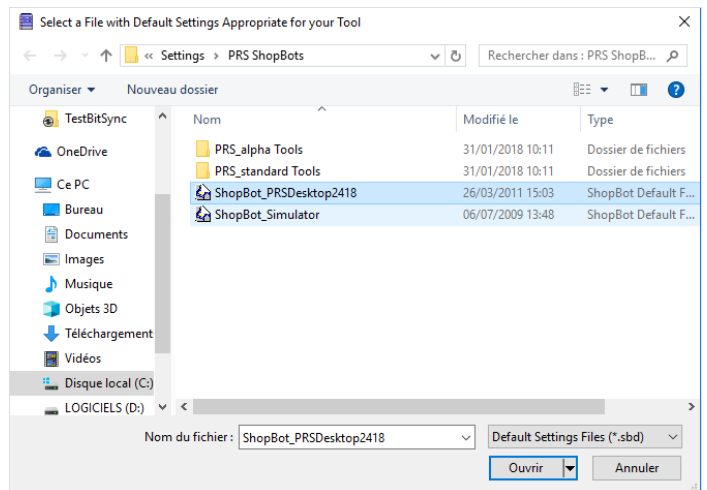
Select a File with Default Settings Appropriate for your Tool

« Settings › PRS ShopBots

Rechercher dans : PRS ShopB...

Organiser ▾ Nouveau dossier

TestBitSync
OneDrive
Ce PC
Bureau
Documents
Images
Musique
Objets 3D
Téléchargement
Vidéos
Disque local (C:)
LOGICIELS (D:)

| Nom | Modifié le | Type |
|---|---|---|
| PRS_alpha Tools | 31/01/2018 10:11 | Dossier de fichiers |
| PRS_standard Tools | 31/01/2018 10:11 | Dossier de fichiers |
| ShopBot_PRSDesktop2418 | 26/03/2011 15:03 | ShopBot Default F... |
| ShopBot_Simulator | 06/07/2009 13:48 | ShopBot Default F... |

Nom du fichier : ShopBot_PRSDesktop2418

Default Settings Files (*.sbd)

Ouvrir

Annuler